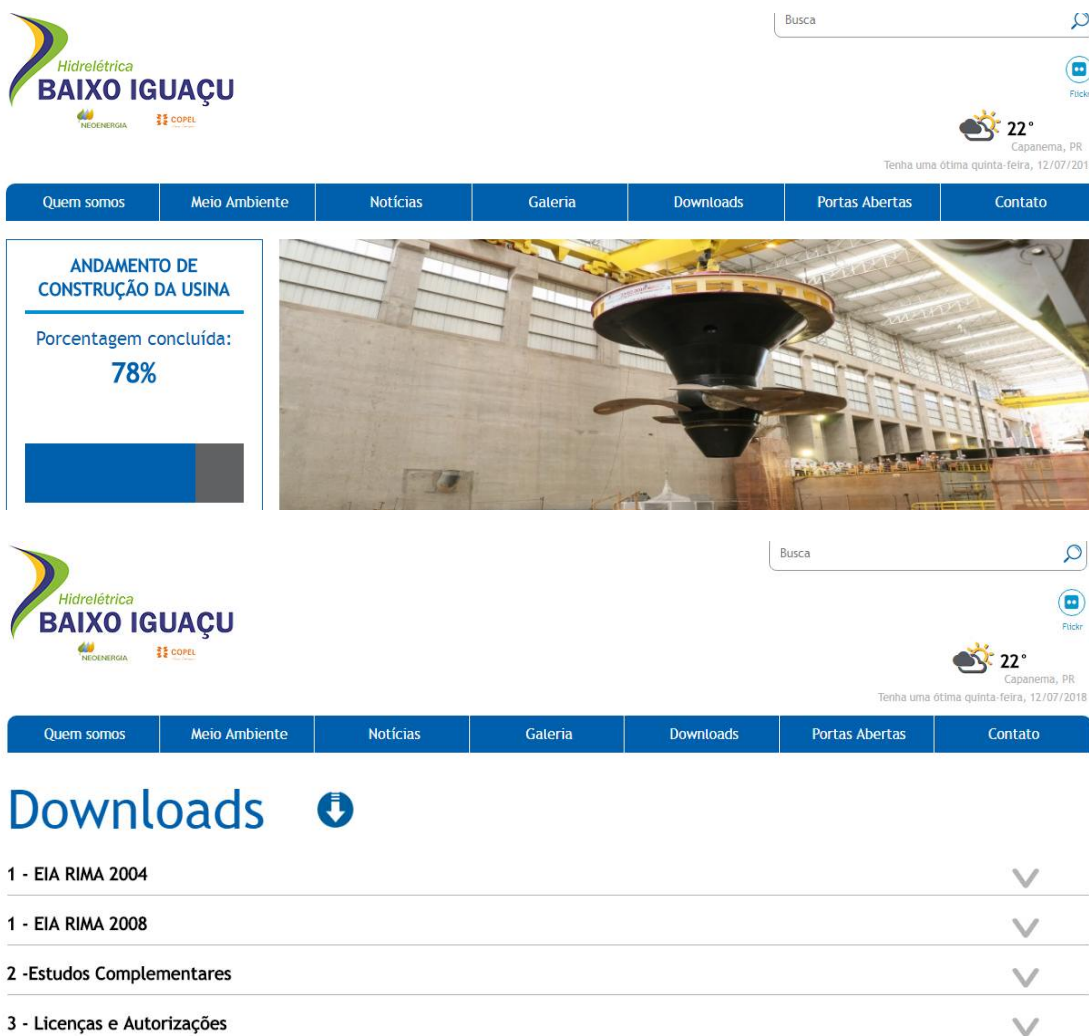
Busca

Hidrelétrica
BAIXO IGUAÇU
NEOENERGIA COPEL

Flickr

22°
Capanema, PR
Tenha uma ótima quinta-feira, 12/07/201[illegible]

Quem somos | Meio Ambiente | Notícias | Galeria | Downloads | Portas Abertas | Contato

ANDAMENTO DE CONSTRUÇÃO DA USINA

Porcentagem concluída:
78%

Busca

Hidrelétrica
BAIXO IGUAÇU
NEOENERGIA COPEL

Flickr

22°
Capanema, PR
Tenha uma ótima quinta-feira, 12/07/2018

Quem somos | Meio Ambiente | Notícias | Galeria | Downloads | Portas Abertas | Contato

Downloads

1 - EIA RIMA 2004

1 - EIA RIMA 2008

2 -Estudos Complementares

3 - Licenças e Autorizações